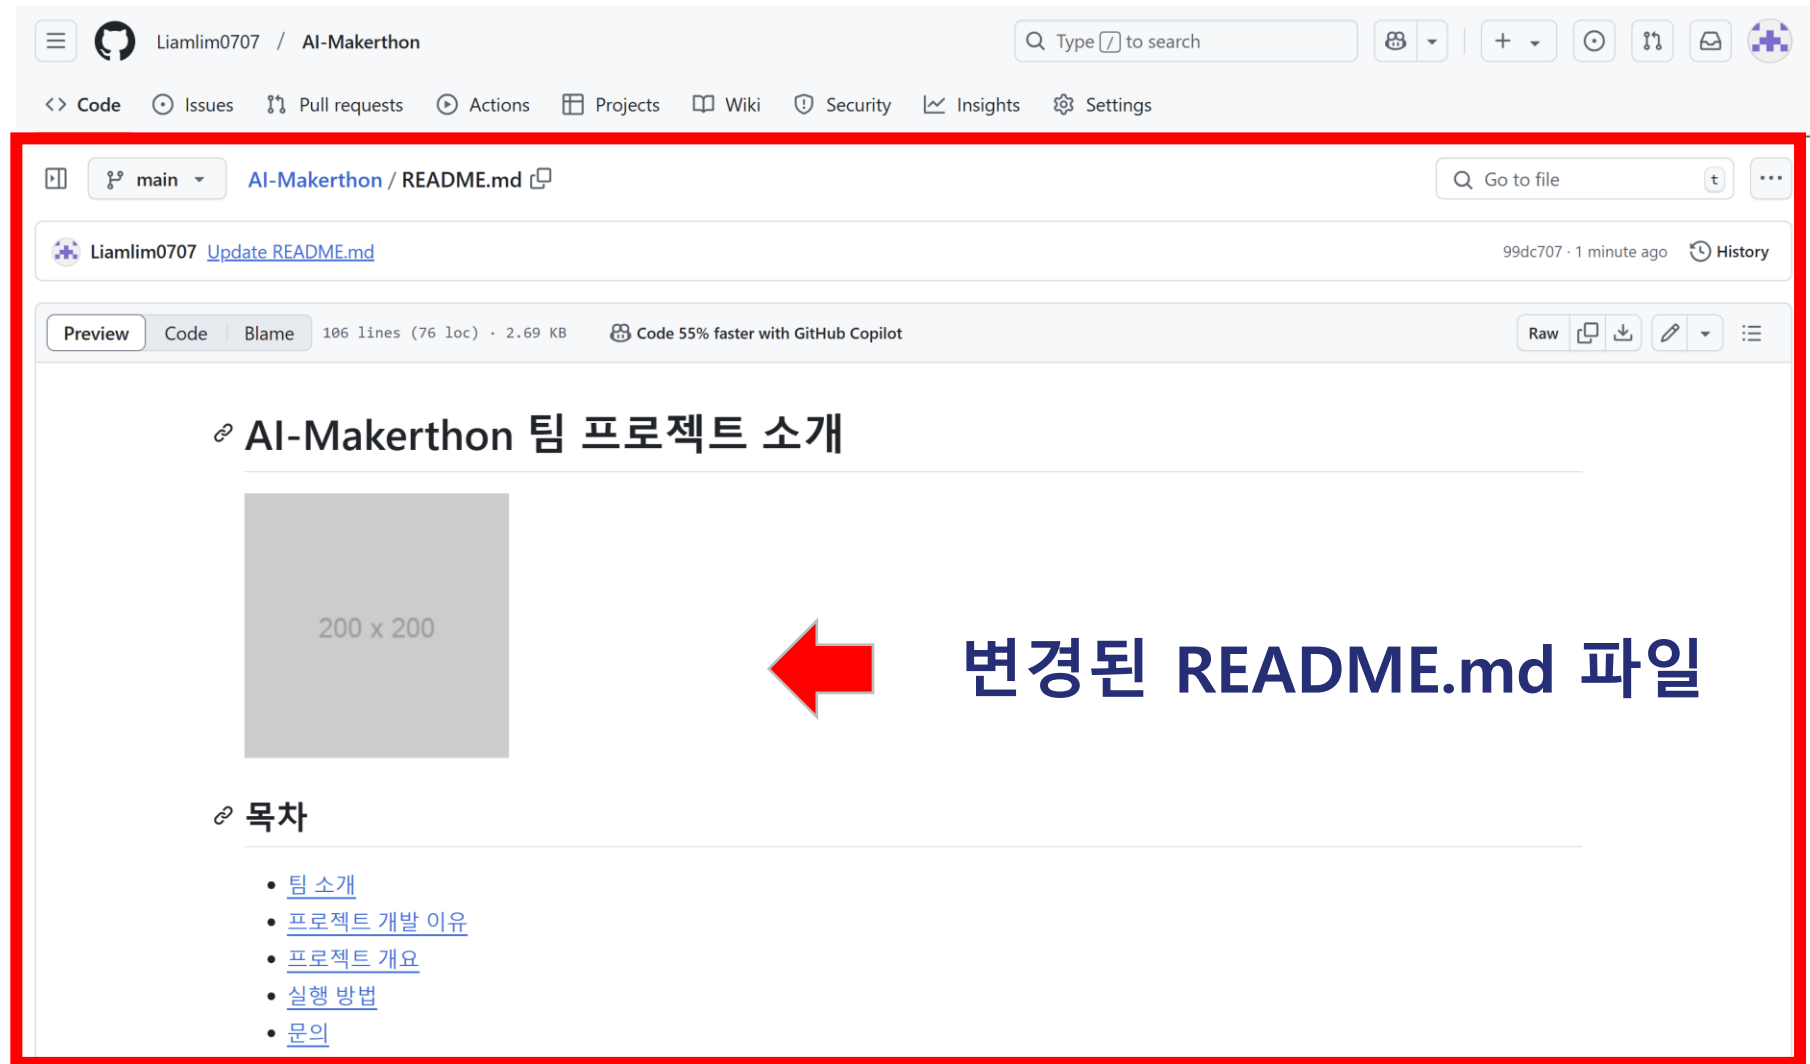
Liamlim0707 / AI-Makerthon

Type / to search

Code   Issues   Pull requests   Actions   Projects   Wiki   Security   Insights   Settings

main   AI-Makerthon / README.md

Go to file   t

Liamlim0707 Update README.md   99dc707 · 1 minute ago   History

Preview   Code   Blame   106 lines (76 loc) · 2.69 KB   Code 55% faster with GitHub Copilot   Raw

# AI-Makerthon 팀 프로젝트 소개

200 x 200

변경된 README.md 파일

## 목차

- 팀 소개
- 프로젝트 개발 이유
- 프로젝트 개요
- 실행 방법
- 문의